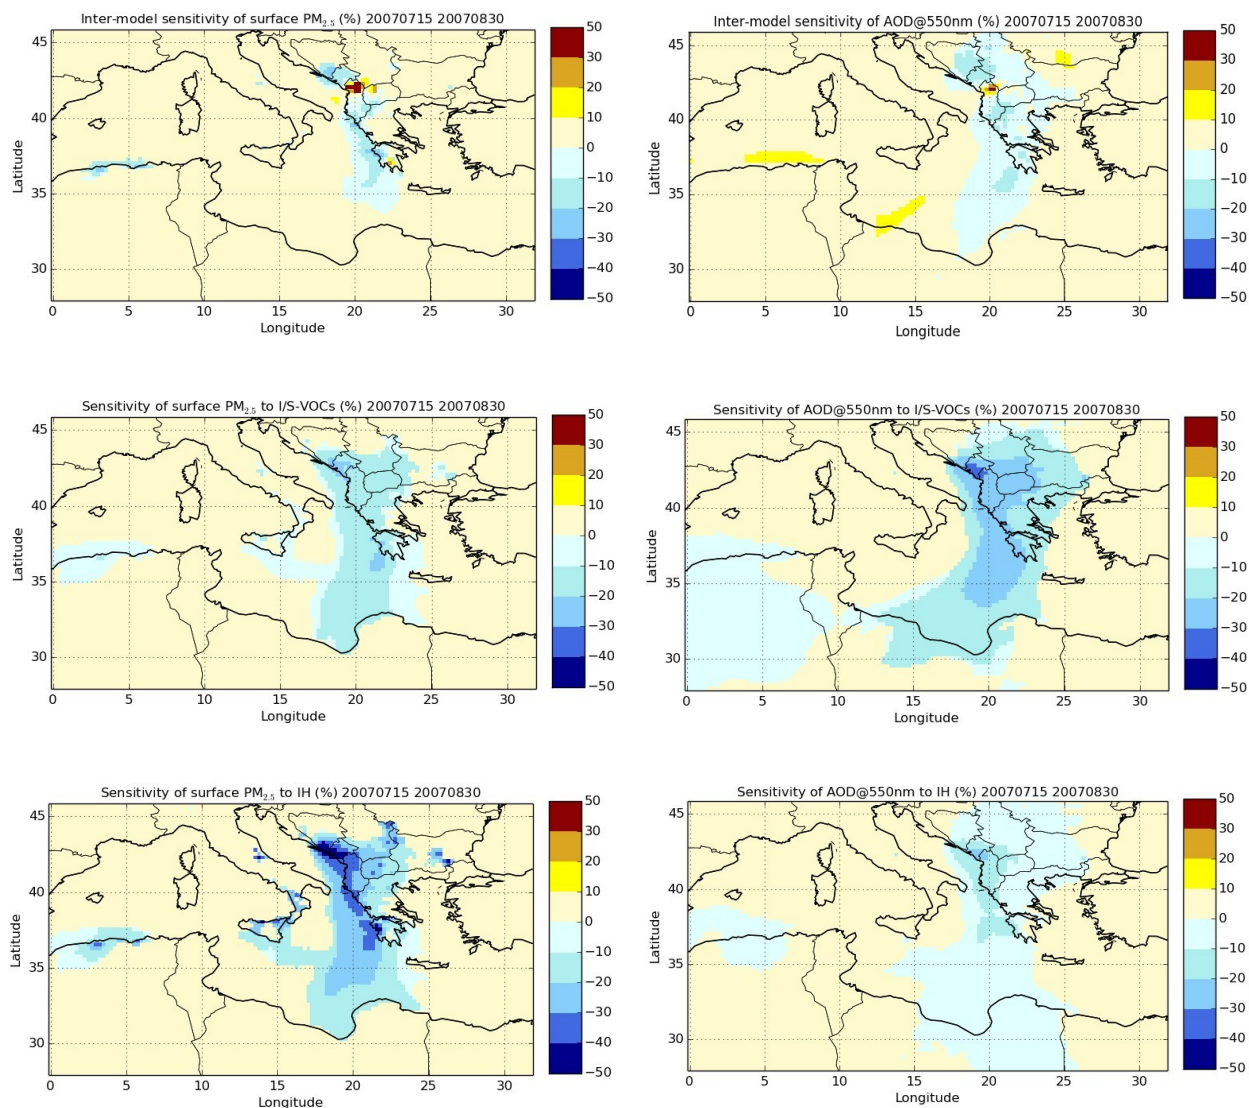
Inter-model sensitivity of surface $PM_{2.5}$ (%) 20070715 20070830

Latitude
45
40
35
30

0 5 10 15 20 25 30
Longitude

50
30
20
10
0
−10
−20
−30
−40
−50

Inter-model sensitivity of AOD@550nm (%) 20070715 20070830

Latitude
45
40
35
30

0 5 10 15 20 25 30
Longitude

50
30
20
10
0
−10
−20
−30
−40
−50

Sensitivity of surface $PM_{2.5}$ to I/S-VOCs (%) 20070715 20070830

Latitude
45
40
35
30

0 5 10 15 20 25 30
Longitude

50
30
20
10
0
−10
−20
−30
−40
−50

Sensitivity of AOD@550nm to I/S-VOCs (%) 20070715 20070830

Latitude
45
40
35
30

0 5 10 15 20 25 30
Longitude

50
30
20
10
0
−10
−20
−30
−40
−50

Sensitivity of surface $PM_{2.5}$ to IH (%) 20070715 20070830

Latitude
45
40
35
30

0 5 10 15 20 25 30
Longitude

50
30
20
10
0
−10
−20
−30
−40
−50

Sensitivity of AOD@550nm to IH (%) 20070715 20070830

Latitude
45
40
35
30

0 5 10 15 20 25 30
Longitude

50
30
20
10
0
−10
−20
−30
−40
−50